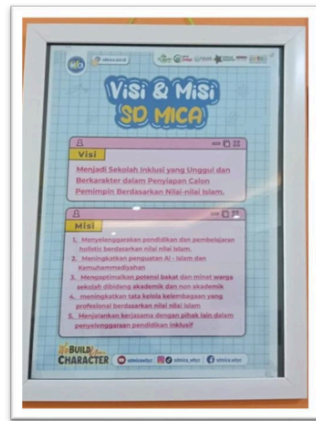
MICA

Visi & Misi SD MICA

Visi

Menjadi Sekolah Inklusi yang Unggul dan Berkarakter dalam Penyiapan Calon Pemimpin Berdasarkan Nilai-nilai Islam.

Misi

1. Menyelenggarakan pendidikan dan pembelajaran holistic berdasarkan nilai-nilai Islam.
2. Meningkatkan penguasaan Al - Islam dan Kemuhammadiyahan
3. Mengoptimalkan potensi bakat dan minat warga sekolah dibidang akademik dan non akademik
4. meningkatkan tata kelola kelembagaan yang profesional berdasarkan nilai nilai Islam
5. Menjalankan kerjasama dengan pihak lain dalam penyelenggaraan pendidikan inklusif

BUILD CHARACTER

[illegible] sdmica_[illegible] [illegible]